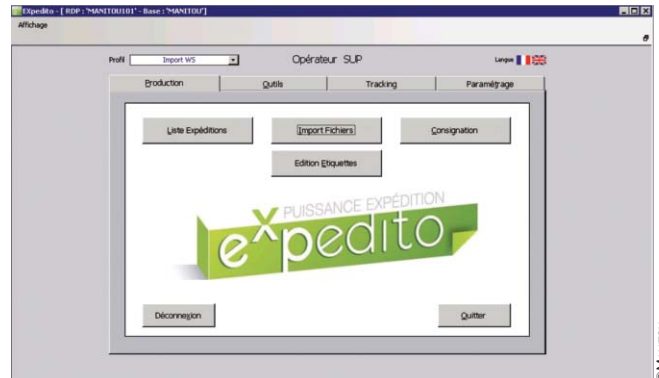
EXpedito - [ RDP : 'MANITOU101' - Base : 'MANITOU']
Affichage

Profil Import WS
Opérateur SUP
Langue

Production
Outils
Tracking
Paramétrage

Liste Expéditions
Import Fichiers
Consignation
Edition Etiquettes

PUISSANCE EXPÉDITION
e^xpedito

Déconnexion
Quitter